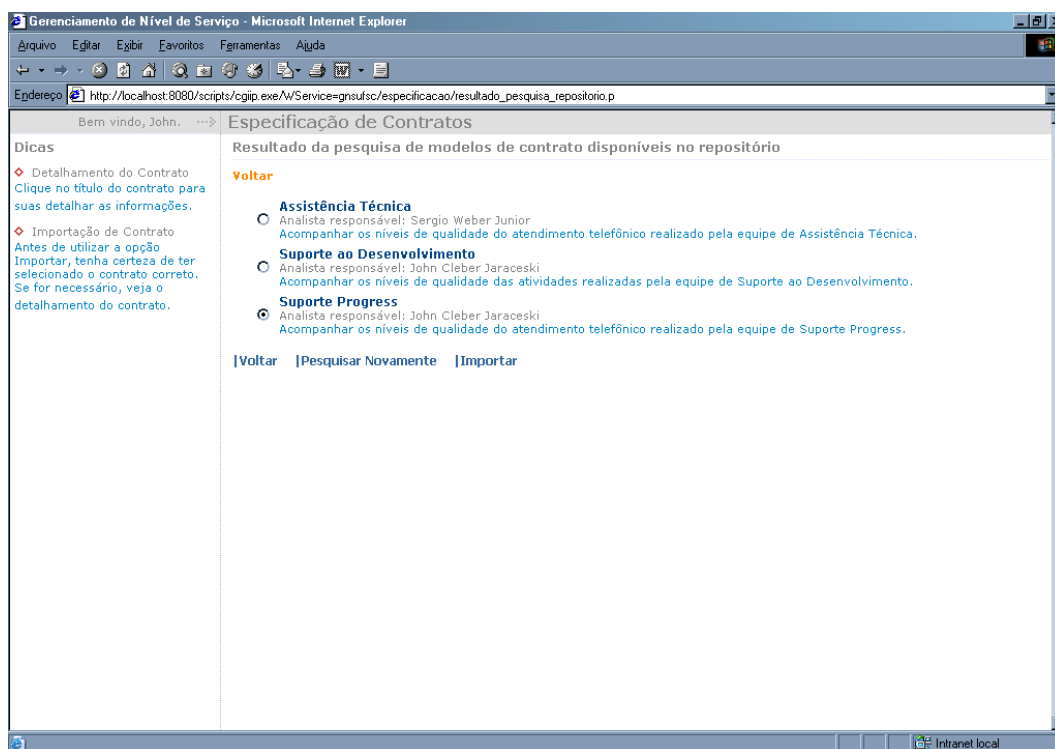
Gerenciamento de Nível de Serviço - Microsoft Internet Explorer

Arquivo Editar Exibir Favoritos Ferramentas Ajuda

Endereço http://localhost:8080/scripts/cgiip.exe/WService=gnsufsc/especificacao/resultado_pesquisa_repositorio.p

Bem vindo, John.

Especificação de Contratos

Dicas

Detalhamento do Contrato
Clique no título do contrato para suas detalhar as informações.

Importação de Contrato
Antes de utilizar a opção Importar, tenha certeza de ter selecionado o contrato correto. Se for necessário, veja o detalhamento do contrato.

Resultado da pesquisa de modelos de contrato disponíveis no repositório

Voltar

Assistência Técnica
Analista responsável: Sergio Weber Junior
Acompanhar os níveis de qualidade do atendimento telefônico realizado pela equipe de Assistência Técnica.

Suporte ao Desenvolvimento
Analista responsável: John Cleber Jaraceski
Acompanhar os níveis de qualidade das atividades realizadas pela equipe de Suporte ao Desenvolvimento.

Suporte Progress
Analista responsável: John Cleber Jaraceski
Acompanhar os níveis de qualidade do atendimento telefônico realizado pela equipe de Suporte Progress.

|Voltar |Pesquisar Novamente |Importar

Intranet local